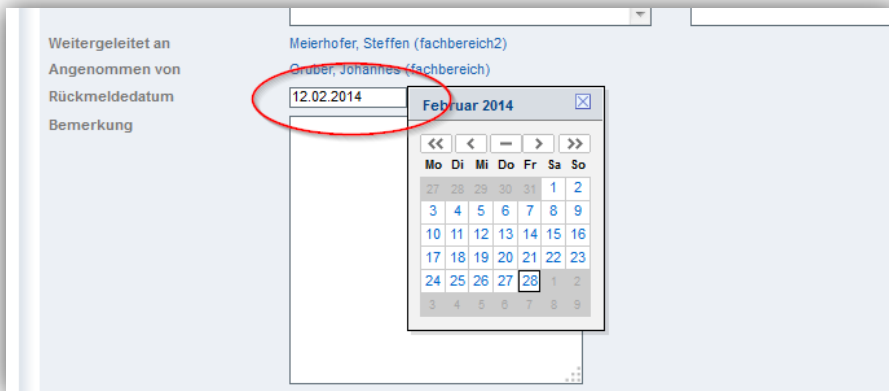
Weitergeleitet an
Meierhofer, Steffen (fachbereich2)

Angenommen von
Gruber, Johannes (fachbereich)

Rückmeldedatum
12.02.2014

Bemerkung

Februar 2014

<< < — > >>

| Mo | Di | Mi | Do | Fr | Sa | So |
|---|---|---|---|---|---|---|
| 27 | 28 | 29 | 30 | 31 | 1 | 2 |
| 3 | 4 | 5 | 6 | 7 | 8 | 9 |
| 10 | 11 | 12 | 13 | 14 | 15 | 16 |
| 17 | 18 | 19 | 20 | 21 | 22 | 23 |
| 24 | 25 | 26 | 27 | 28 | 1 | 2 |
| 3 | 4 | 5 | 6 | 7 | 8 | 9 |